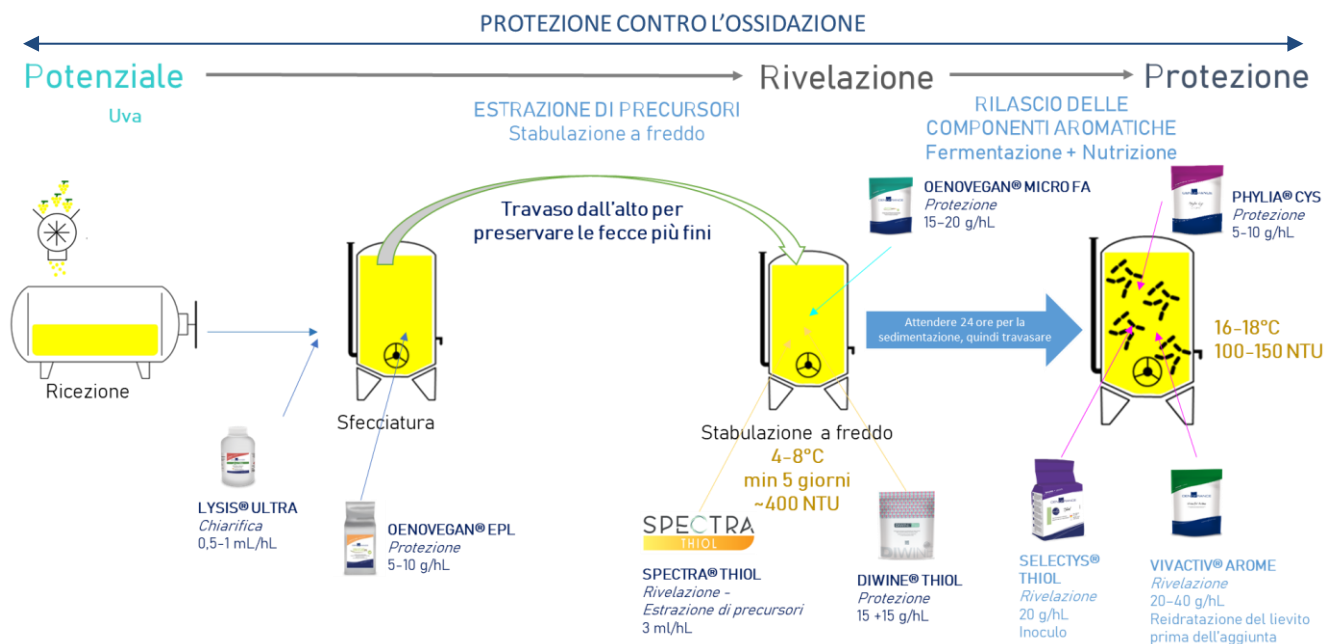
PROTEZIONE CONTRO L'OSSIDAZIONE

Potenziale

Uva

Rivelazione

Protezione

ESTRAZIONE DI PRECURSORI
Stabulazione a freddo

RILASCIO DELLE COMPONENTI AROMATICHE
Fermentazione + Nutrizione

Travaso dall'alto per preservare le fecce più fini

OENOVEGAN® MICRO FA
Protezione
15-20 g/hL

PHYLIA® CYS
Protezione
5-10 g/hL

Ricezione

Sfecciatura

Attendere 24 ore per la sedimentazione, quindi travasare

16-18°C
100-150 NTU

Stabulazione a freddo
4-8°C
min 5 giorni
~400 NTU

LYSIS® ULTRA
Chiarifica
0,5-1 mL/hL

OENOVEGAN® EPL
Protezione
5-10 g/hL

SPECTRA THIOL

SPECTRA® THIOL
Rivelazione -
Estrazione di precursori
3 ml/hL

DIWINE® THIOL
Protezione
15 +15 g/hL

SELECTYS® THIOL
Rivelazione
20 g/hL
Inoculo

VIVACTIV® AROME
Rivelazione
20-40 g/hL
Reidratazione del lievito prima dell'aggiunta